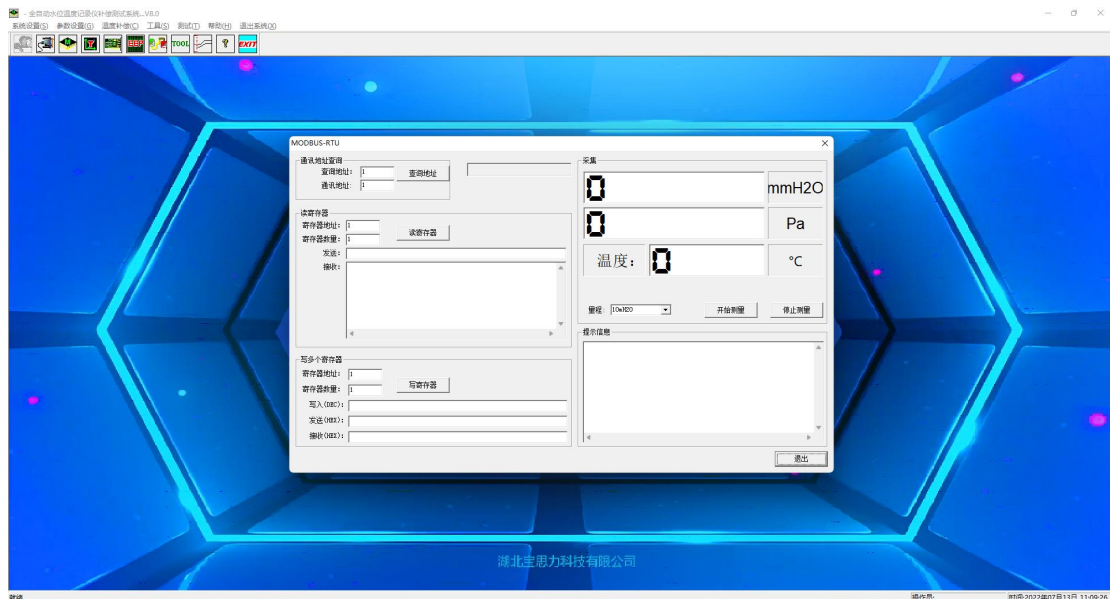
全自动水位温度记录仪补偿测试系统...V8.0
系统设置(S) 参数设置(G) 温度补偿(C) 工具(S) 测试(T) 帮助(H) 退出系统(X)

TOOL EXIT

MODBUS-RTU

通讯地址查询
查询地址: 1
通讯地址: 1
查询地址

读寄存器
寄存器地址: 1
寄存器数量: 1
读寄存器
发送:
接收:

写多个寄存器
寄存器地址: 1
寄存器数量: 1
写寄存器
写入(DEC):
发送(HEX):
接收(HEX):

采集
0 mmH2O
0 Pa
温度: 0 ℃
量程 10mH2O
开始测量
停止测量

提示信息

退出

湖北圭思力科技有限公司

就绪
操作员:
时间:2022年07月13日 11:09:26